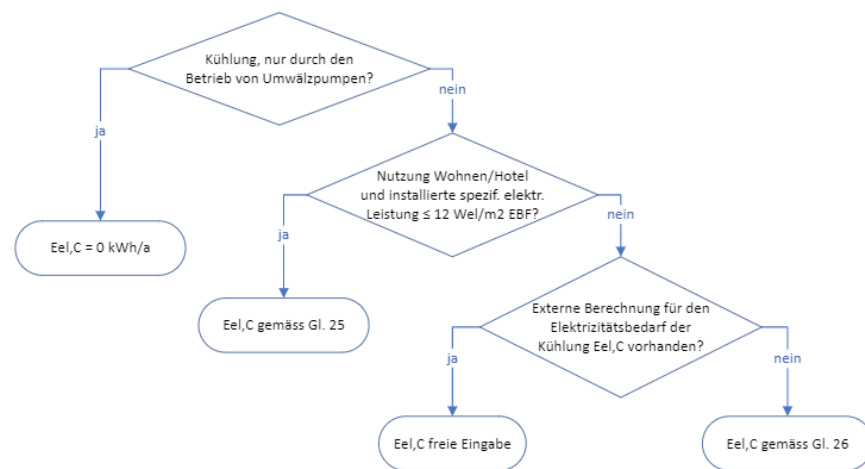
Kühlung, nur durch den Betrieb von Umwälzpumpen?

ja

nein

Eel,C = 0 kWh/a

Nutzung Wohnen/Hotel und installierte spezif. elektr. Leistung ≤ 12 Wel/m2 EBF?

ja

nein

Eel,C gemäss Gl. 25

Externe Berechnung für den Elektrizitätsbedarf der Kühlung Eel,C vorhanden?

ja

nein

Eel,C freie Eingabe

Eel,C gemäss Gl. 26